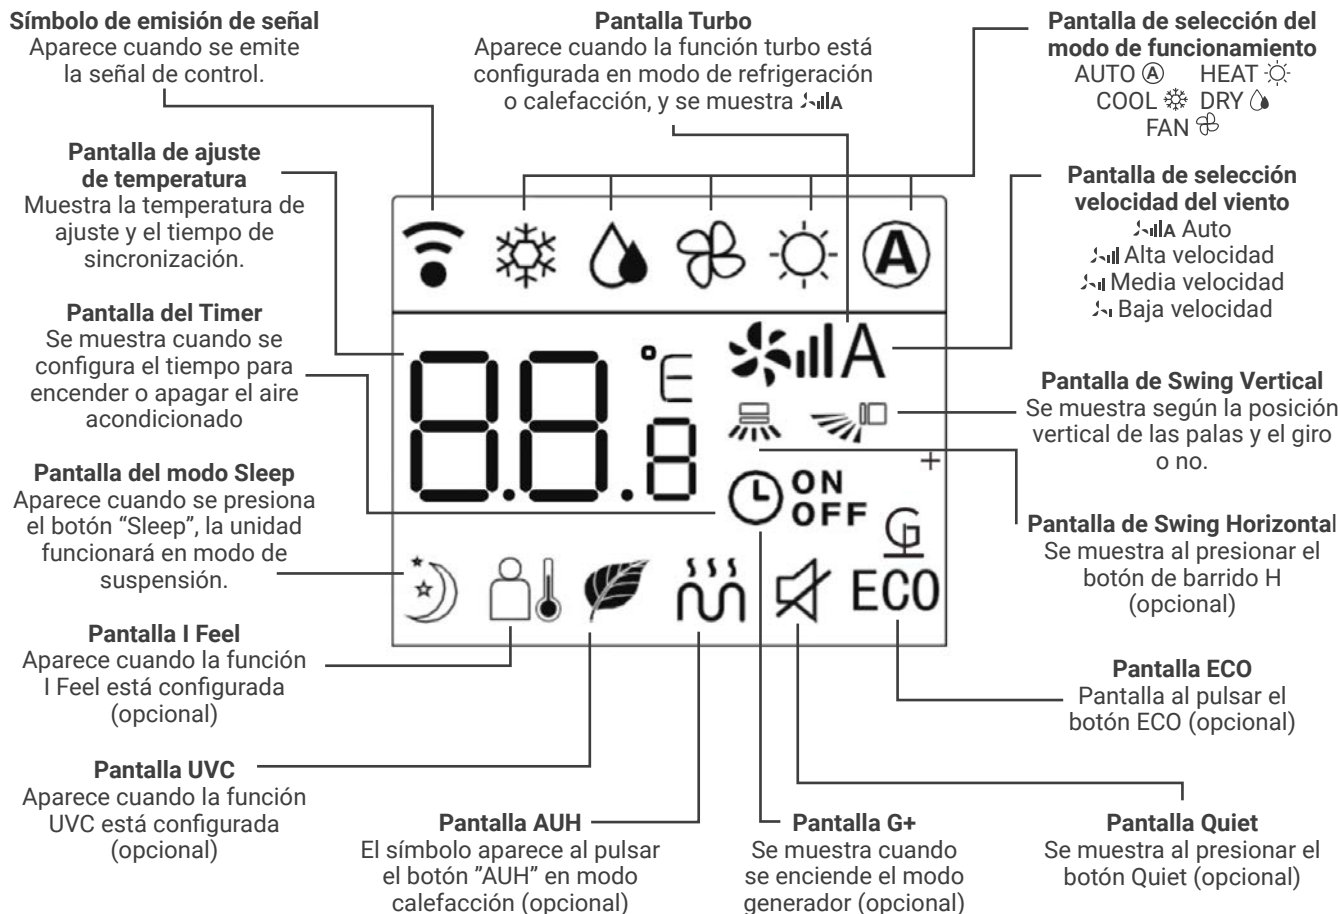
Símbolo de emisión de señal
Aparece cuando se emite la señal de control.

Pantalla Turbo
Aparece cuando la función turbo está configurada en modo de refrigeración o calefacción, y se muestra

Pantalla de selección del modo de funcionamiento
AUTO Ⓐ HEAT
COOL DRY
FAN

Pantalla de ajuste de temperatura
Muestra la temperatura de ajuste y el tiempo de sincronización.

Pantalla de selección velocidad del viento
Auto
Alta velocidad
Media velocidad
Baja velocidad

Pantalla del Timer
Se muestra cuando se configura el tiempo para encender o apagar el aire acondicionado

88.8 °E
A
ON
OFF
+
G
ECO
Ⓐ

Pantalla de Swing Vertical
Se muestra según la posición vertical de las palas y el giro o no.

Pantalla del modo Sleep
Aparece cuando se presiona el botón "Sleep", la unidad funcionará en modo de suspensión.

Pantalla de Swing Horizontal
Se muestra al presionar el botón de barrido H (opcional)

Pantalla I Feel
Aparece cuando la función I Feel está configurada (opcional)

Pantalla ECO
Pantalla al pulsar el botón ECO (opcional)

Pantalla UVC
Aparece cuando la función UVC está configurada (opcional)

Pantalla AUH
El símbolo aparece al pulsar el botón "AUH" en modo calefacción (opcional)

Pantalla G+
Se muestra cuando se enciende el modo generador (opcional)

Pantalla Quiet
Se muestra al presionar el botón Quiet (opcional)